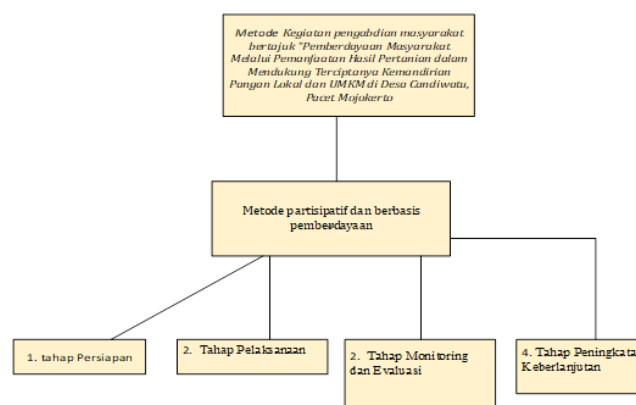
Metode Kegiatan pengabdian masyarakat bertajuk "Pemberdayaan Masyarakat Melalui Pemanfaatan Hasil Pertanian dalam Mendukung Terciptanya Kemandirian Pangan Lokal dan UMKM di Desa Candiwatu, Pacet Mojokerto

Metode partisipatif dan berbasis pemberdayaan

1. tahap Persiapan

2. Tahap Pelaksanaan

2. Tahap Monitoring dan Evaluasi

4. Tahap Peningkata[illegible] Keberlanjutan